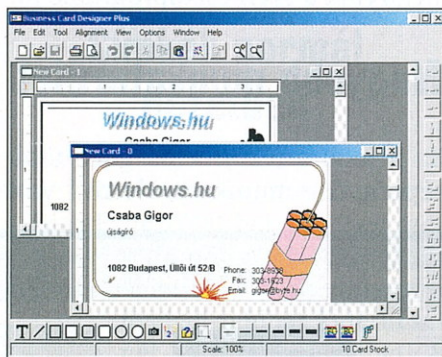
Business Card Designer Plus

File Edit Tool Alignment View Options Window Help

New Card - 1

1 2 3

Windows.hu

Csaba Gigor

1082

New Card - 0

Windows.hu

Csaba Gigor

újságíró

1082 Budapest, Üllői út 52/B

Phone: 303-8920
Fax: 303-1923
Email: gigor@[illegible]

Scale: 100%

10 Card Stock